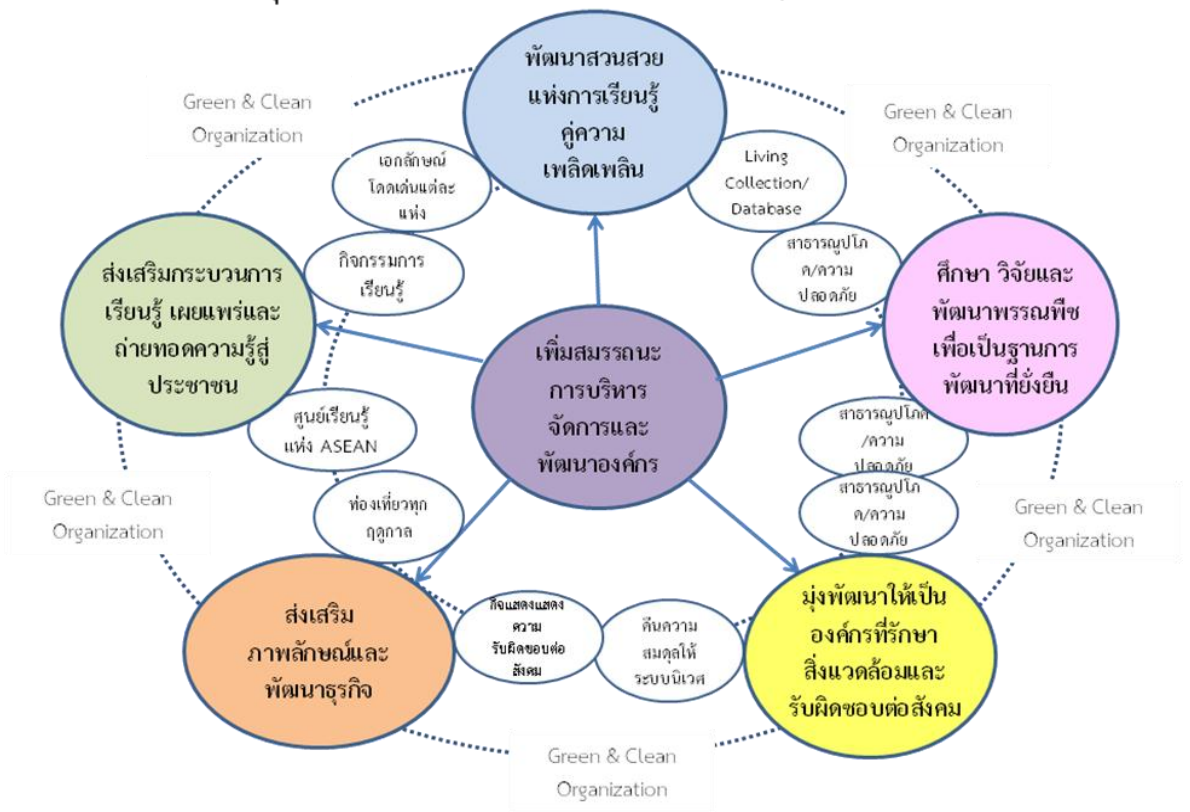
พัฒนาสวนสวย แห่งการเรียนรู้ คู่ความ เพลิดเพลิน

Green & Clean Organization

Green & Clean Organization

เอกลักษณ์ โดดเด่นแต่ละแห่ง

Living Collection/ Database

กิจกรรมการ เรียนรู้

สาธารณูปโภค/ความ ปลอดภัย

ส่งเสริมกระบวนการ เรียนรู้ เผยแพร่และ ถ่ายทอดความรู้สู่ ประชาชน

เพิ่มสมรรถนะ การบริหาร จัดการและ พัฒนาองค์กร

ศึกษา วิจัยและ พัฒนาพรรณพืช เพื่อเป็นฐานการ พัฒนาที่ยั่งยืน

ศูนย์เรียนรู้ แห่ง ASEAN

สาธารณูปโภค /ความ ปลอดภัย

Green & Clean Organization

สาธารณูปโภค/ความ ปลอดภัย

ท่องเที่ยวทุก ฤดูกาล

Green & Clean Organization

ส่งเสริม ภาพลักษณ์และ พัฒนาธุรกิจ

กิจแสดงแสดงความ รับผิดชอบต่อ สังคม

คืนความ สมดุลให้ ระบบนิเวศ

มุ่งพัฒนาให้เป็น องค์กรที่รักษา สิ่งแวดล้อมและ รับผิดชอบต่อสังคม

Green & Clean Organization